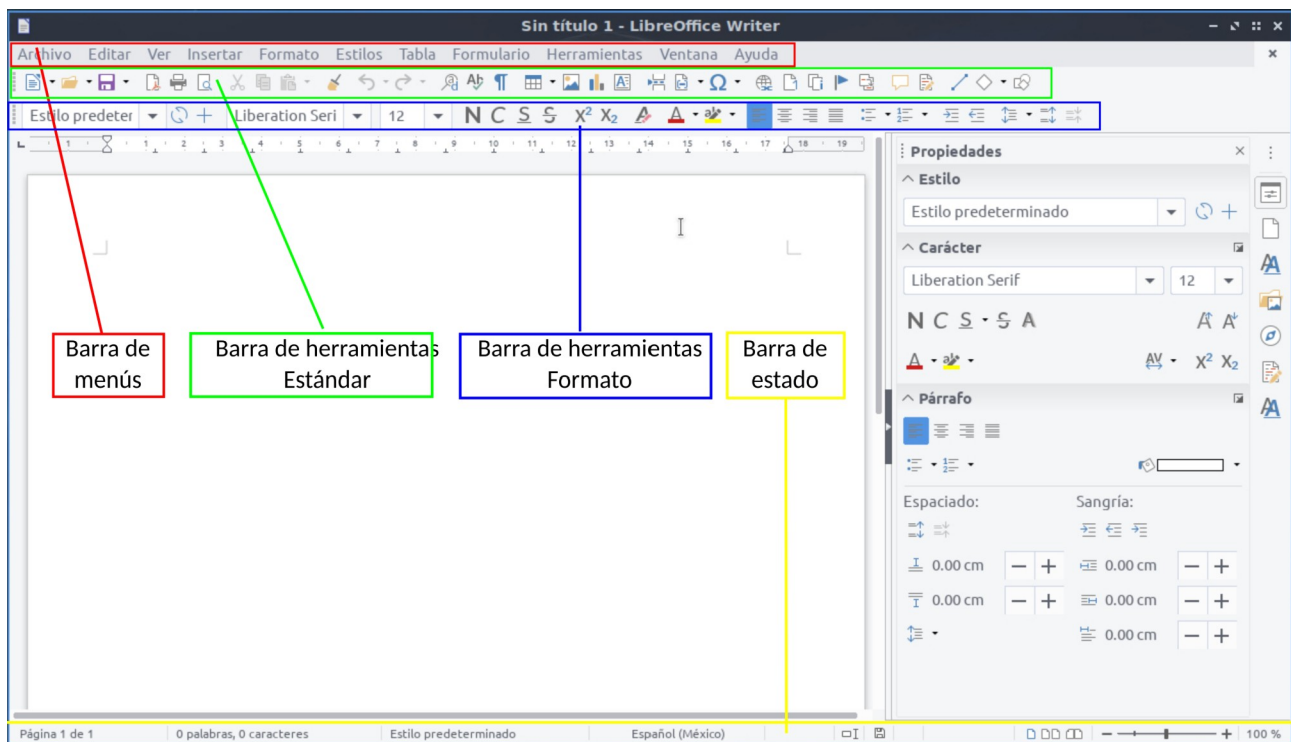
Sin título 1 - LibreOffice Writer

Archivo Editar Ver Insertar Formato Estilos Tabla Formulario Herramientas Ventana Ayuda

Estilo predeter Liberation Seri 12 N C S S $X^2$ $X_2$

Propiedades

Estilo

Estilo predeterminado

Carácter

Liberation Serif 12

N C S S A

Párrafo

Espaciado: Sangría:

0.00 cm 0.00 cm

0.00 cm 0.00 cm

0.00 cm

Barra de menús

Barra de herramientas Estándar

Barra de herramientas Formato

Barra de estado

Página 1 de 1 0 palabras, 0 caracteres Estilo predeterminado Español (México) 100 %